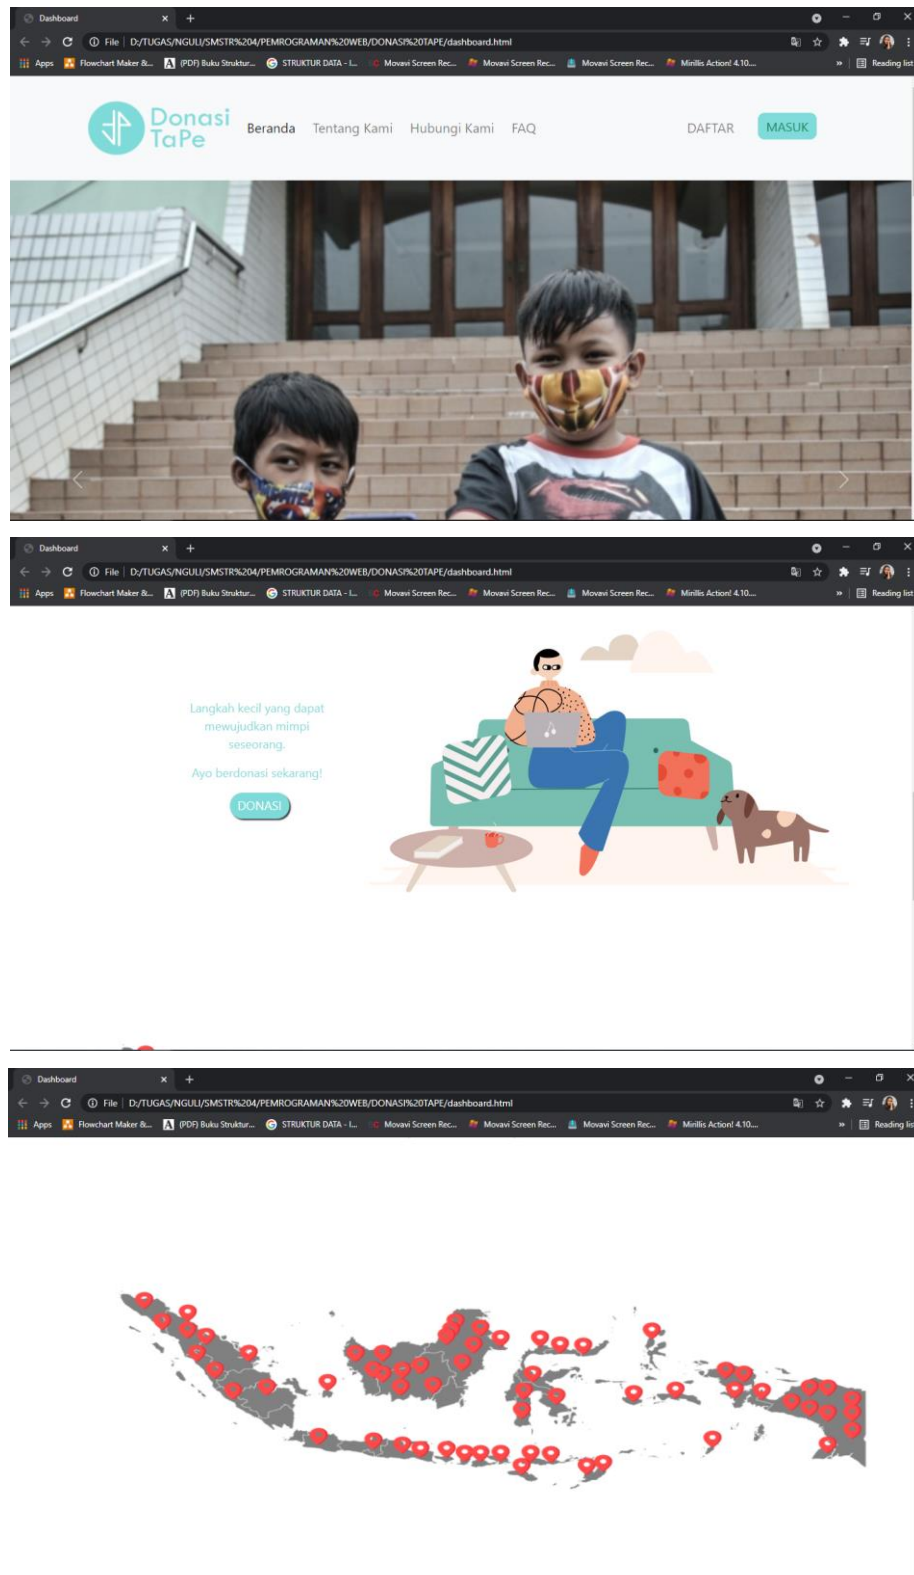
Dashboard
File D:/TUGAS/NGULI/SMSTR%204/PEMROGRAMAN%20WEB/DONASI%20TAPE/dashboard.html
Apps Flowchart Maker &... (PDF) Buku Struktur... STRUKTUR DATA - I... Movavi Screen Rec... Movavi Screen Rec... Movavi Screen Rec... Mirillis Action! 4.10... Reading list

Donasi TaPe
Beranda Tentang Kami Hubungi Kami FAQ
DAFTAR MASUK

Dashboard
File D:/TUGAS/NGULI/SMSTR%204/PEMROGRAMAN%20WEB/DONASI%20TAPE/dashboard.html
Apps Flowchart Maker &... (PDF) Buku Struktur... STRUKTUR DATA - I... Movavi Screen Rec... Movavi Screen Rec... Movavi Screen Rec... Mirillis Action! 4.10... Reading list

Langkah kecil yang dapat mewujudkan mimpi seseorang.

Ayo berdonasi sekarang!

DONASI

Dashboard
File D:/TUGAS/NGULI/SMSTR%204/PEMROGRAMAN%20WEB/DONASI%20TAPE/dashboard.html
Apps Flowchart Maker &... (PDF) Buku Struktur... STRUKTUR DATA - I... Movavi Screen Rec... Movavi Screen Rec... Movavi Screen Rec... Mirillis Action! 4.10... Reading list